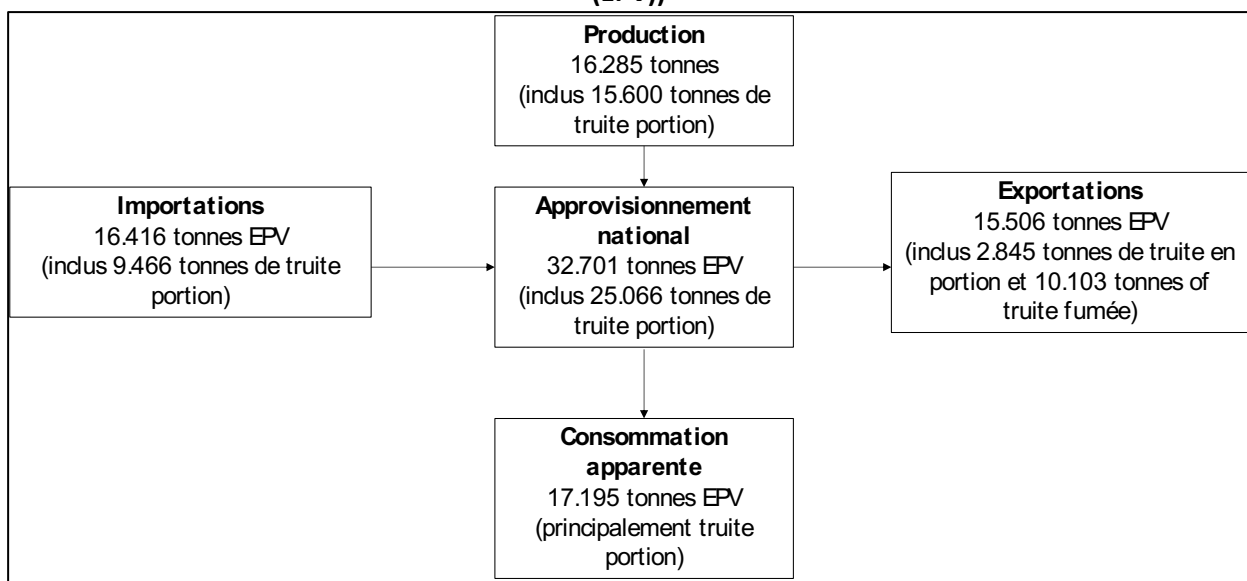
(EPV))

**Production**
16.285 tonnes
(inclus 15.600 tonnes de truite portion)

**Importations**
16.416 tonnes EPV
(inclus 9.466 tonnes de truite portion)

**Approvisionnement national**
32.701 tonnes EPV
(inclus 25.066 tonnes de truite portion)

**Exportations**
15.506 tonnes EPV
(inclus 2.845 tonnes de truite en portion et 10.103 tonnes of truite fumée)

**Consommation apparente**
17.195 tonnes EPV
(principalement truite portion)